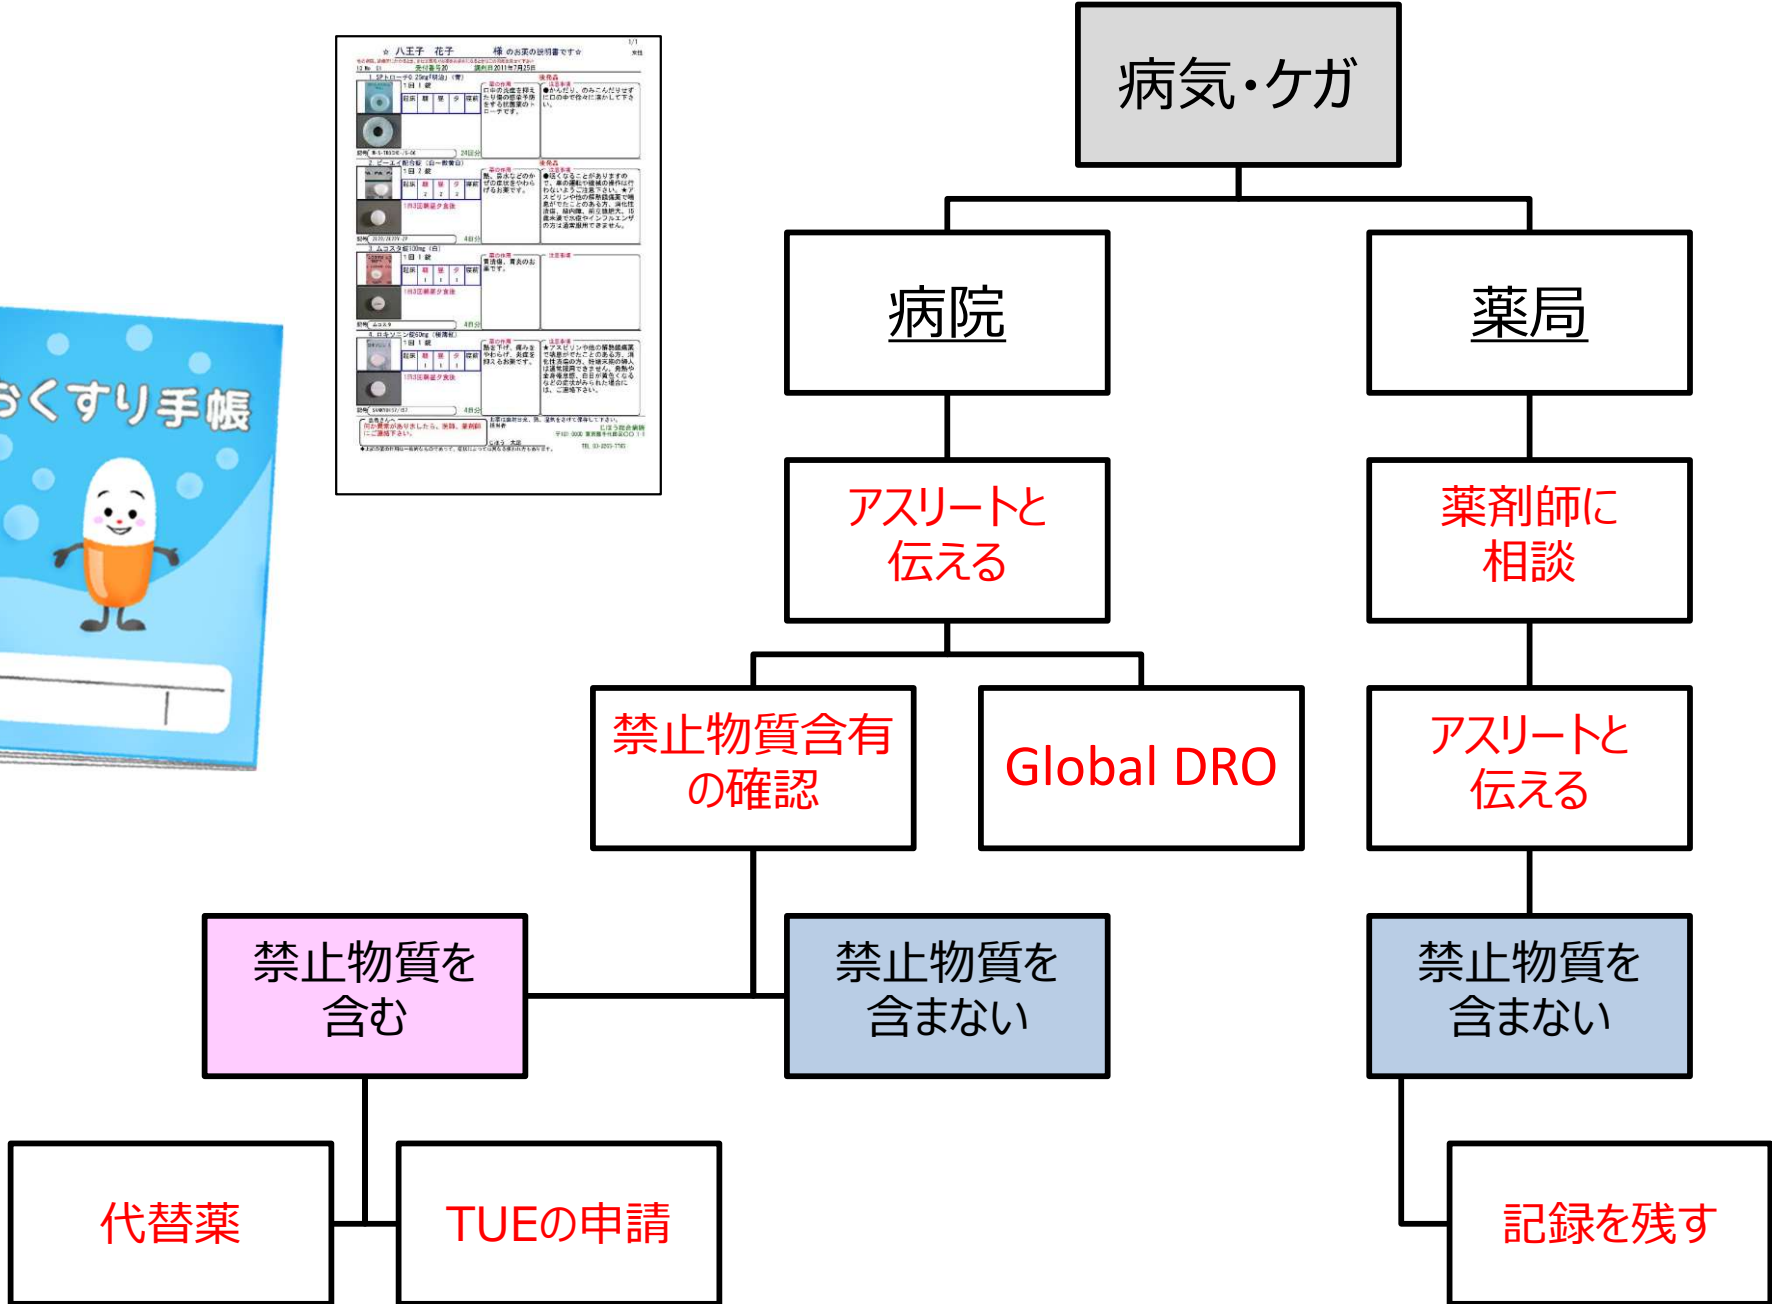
☆ 八王子 花子 様 のお薬の説明書です☆

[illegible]

おくすり手帳

病気・ケガ

病院

薬局

アスリートと伝える

薬剤師に相談

禁止物質含有の確認

Global DRO

アスリートと伝える

禁止物質を含む

禁止物質を含まない

禁止物質を含まない

代替薬

TUEの申請

記録を残す